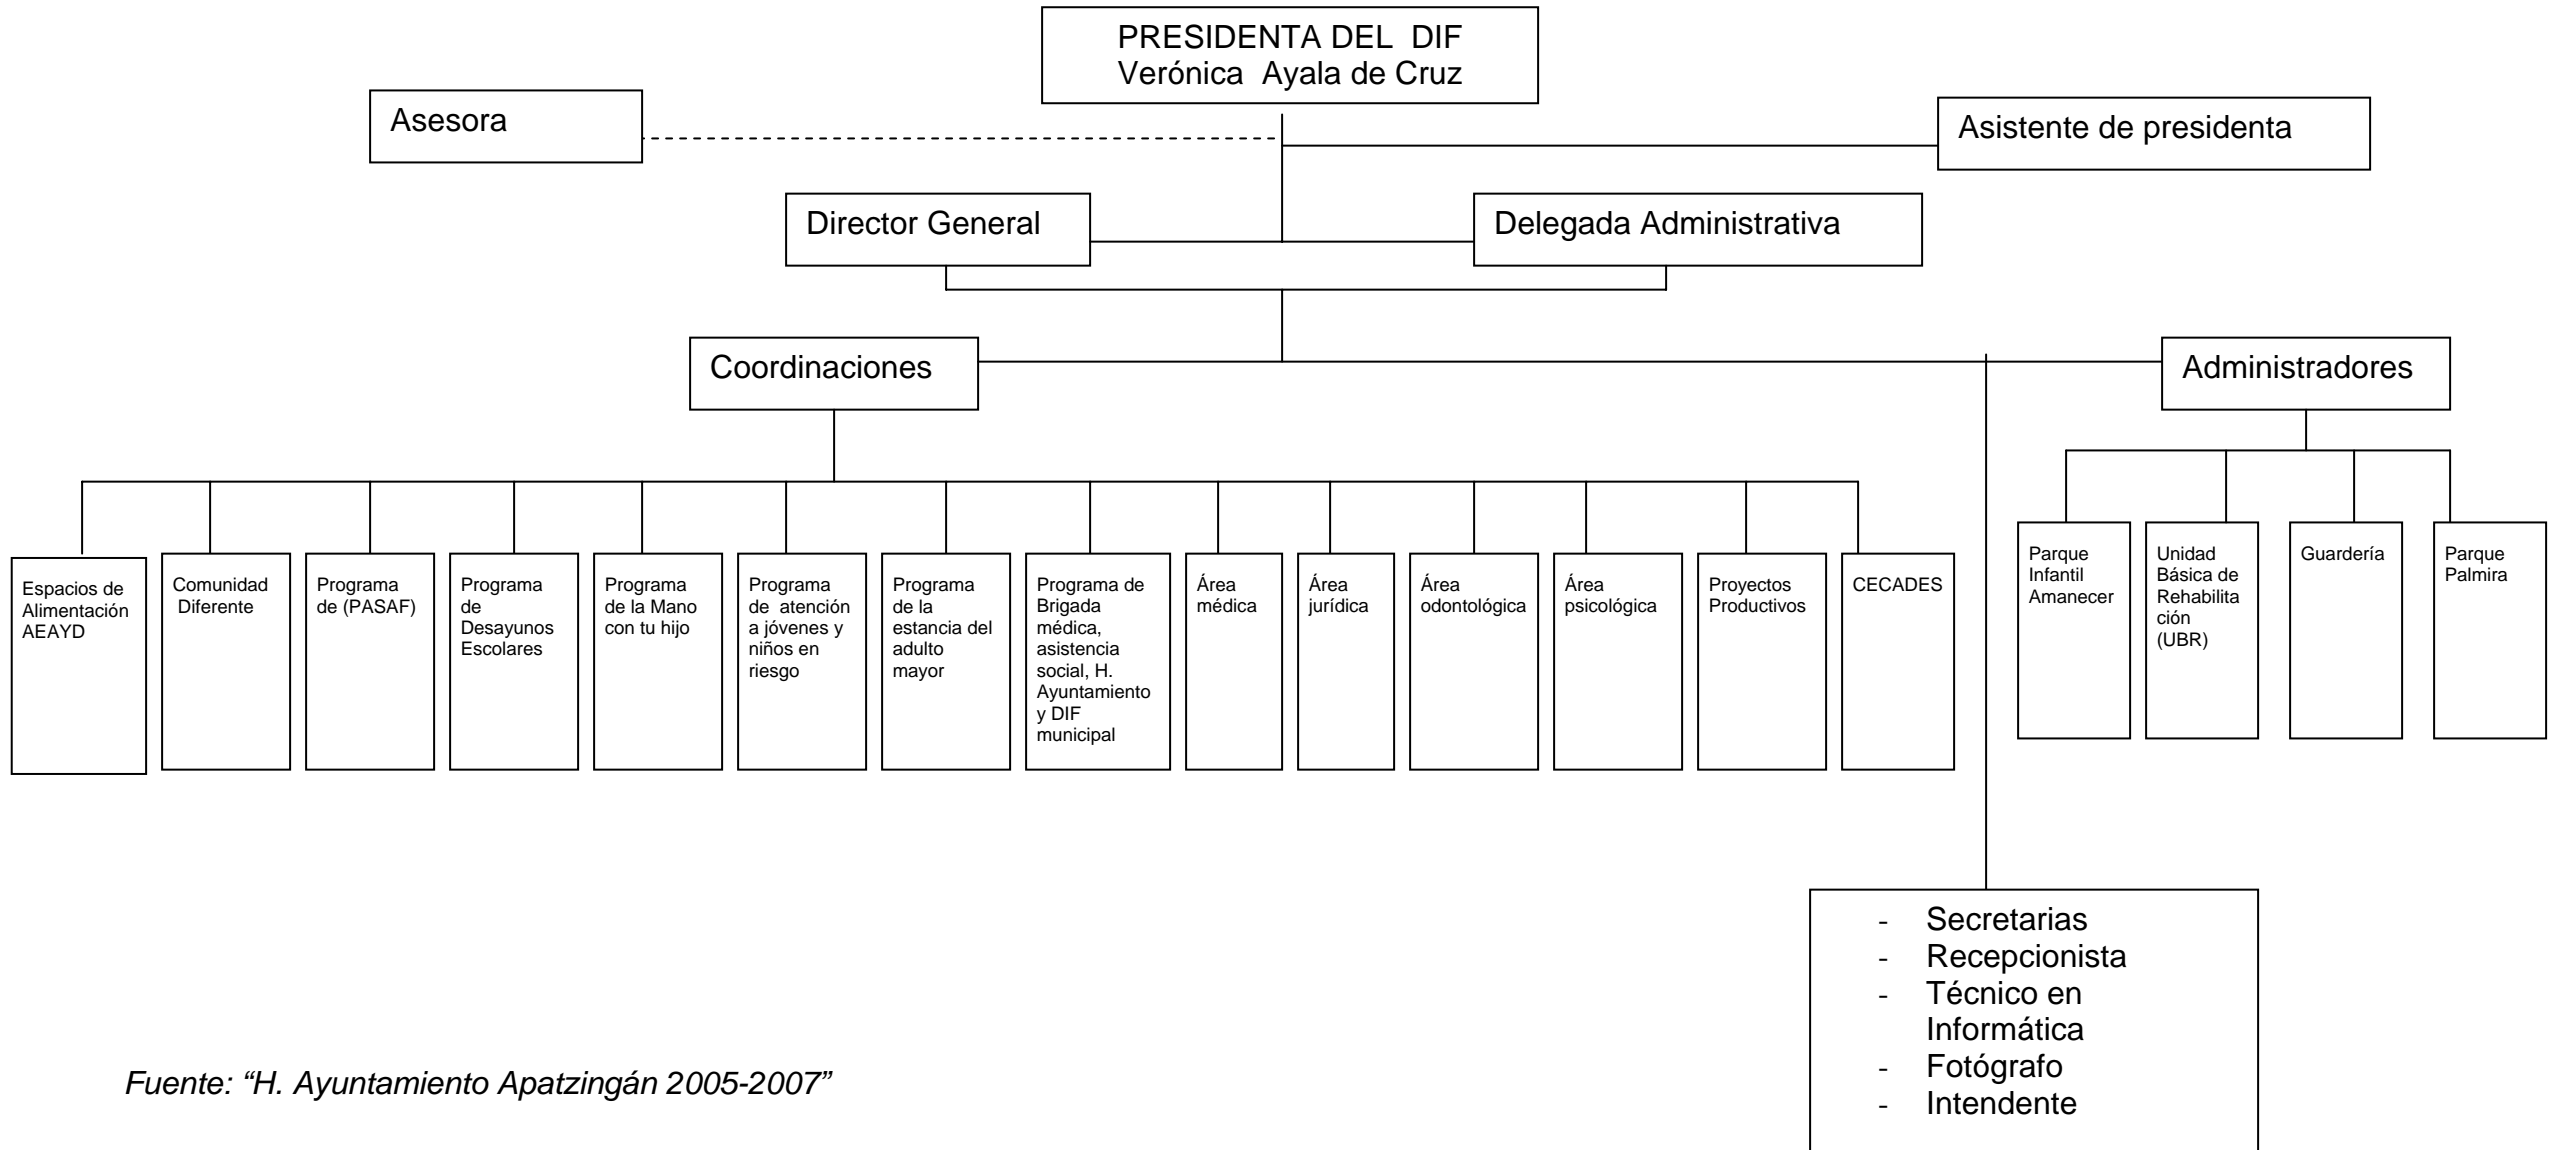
PRESIDENTA DEL DIF
Verónica Ayala de Cruz

Asesora

Asistente de presidenta

Director General

Delegada Administrativa

Coordinaciones

Administradores

Espacios de Alimentación AEAYD

Comunidad Diferente

Programa de (PASAF)

Programa de Desayunos Escolares

Programa de la Mano con tu hijo

Programa de atención a jóvenes y niños en riesgo

Programa de la estancia del adulto mayor

Programa de Brigada médica, asistencia social, H. Ayuntamiento y DIF municipal

Área médica

Área jurídica

Área odontológica

Área psicológica

Proyectos Productivos

CECADES

Parque Infantil Amanecer

Unidad Básica de Rehabilitación (UBR)

Guardería

Parque Palmira

- Secretarias
- Recepcionista
- Técnico en Informática
- Fotógrafo
- Intendente

Fuente: "H. Ayuntamiento Apatzingán 2005-2007"